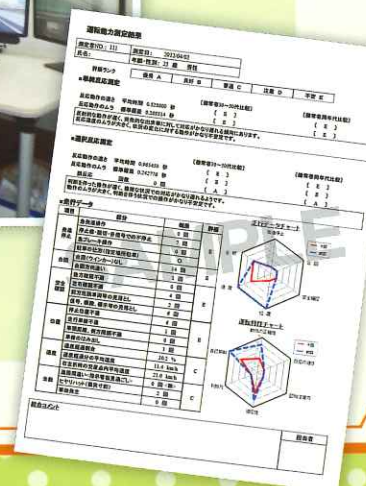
運転能力測定結果

測定者ID：111　測定日：2012/04/02

氏名：　年齢・性別：25歳　男性

評価ランク　優良 A　良好 B　普通 C　注意 D　不安 E

■単純反応測定

反応動作の速さ　平均時間 0.523000 秒
反応動作のムラ　標準偏差 0.200314 秒

【一般者（20〜35代比較）】
【C】
【C】

【最適者（男性平均比較）】
【E】
【E】

■選択反応測定

反応動作の速さ　平均時間 0.845400 秒
反応動作のムラ　標準偏差 0.242778 秒
誤反応　回数 0 回

【C】
【C】
【A】

【E】
【E】
【A】

■走行データ

| 項目 | 評価 | 結果 | 評価 |
|---|---|---|---|
| | 急発進操作 | 0回 | |
| | 停止線・踏切・赤信号での不停止 | 0回 | |
| | 急ブレーキ操作 | 0回 | |
| 合図 | 起動合図不良（指定場所指導） | 0回 | |
| | 合図（ウインカー）なし | 0回 | |
| | 合図の出し違い | 14回 | |
| 安全確認 | 急な加速不良 | 0回 | |
| | 速度超過 | 4回 | |
| | 前方注意不足 | 0回 | |
| | 一時停止不履行 | 4回 | |
| | 停止位置不良 | 0回 | |
| | 速度違反 | 0回 | |
| 速度 | 速度超過数 | 20.2% | |
| | 平均速度 | 33.4 km/h | |
| | | 25.6 km/h | |
| 運転 | ヒヤリハット | 0回 | |

■走行データチャート

運転特性チャート

総合コメント

担当者

SAMPLE